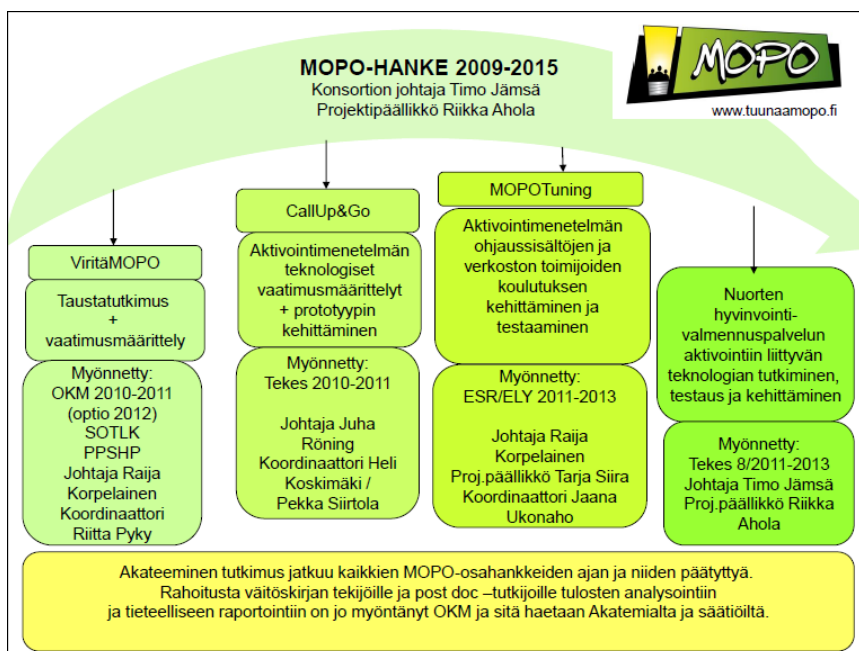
MOPO-HANKE 2009-2015
Konsortion johtaja Timo Jämsä
Projektipäällikkö Riikka Ahola

MOPO

www.tuunaamopo.fi

VirităMOPO

Taustatutkimus
+
vaatimusmäärittely

Myönnetty:
OKM 2010-2011
(optio 2012)
SOTLK
PPSHP
Johtaja Raija Korpelainen
Koordinaattori Riitta Pyky

CallUp&Go

Aktivointimenetelmän teknologiset vaatimusmäärittelyt + prototyypin kehittäminen

Myönnetty:
Tekes 2010-2011

Johtaja Juha Röning
Koordinaattori Heli Koskimäki /
Pekka Siirtola

MOPOTuning

Aktivointimenetelmän ohjaussisältöjen ja verkoston toimijoiden koulutuksen kehittäminen ja testaaminen

Myönnetty:
ESR/ELY 2011-2013

Johtaja Raija Korpelainen
Proj.päällikkö Tarja Siira
Koordinaattori Jaana Ukonaho

Nuorten hyvinvointi-valmennuspalvelun aktivointiin liittyvän teknologian tutkiminen, testaus ja kehittäminen

Myönnetty:
Tekes 8/2011-2013
Johtaja Timo Jämsä
Proj.päällikkö Riikka Ahola

Akateeminen tutkimus jatkuu kaikkien MOPO-osahankkeiden ajan ja niiden päätyttyä.
Rahoitusta väitöskirjan tekijöille ja post doc –tutkijoille tulosten analysointiin ja tieteelliseen raportointiin on jo myöntänyt OKM ja sitä haetaan Akatemialta ja säätiöiltä.